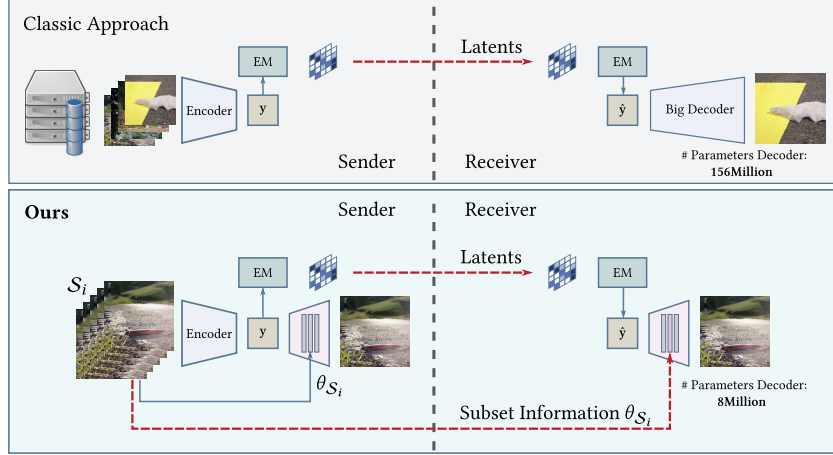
Classic Approach

EM

Encoder

y

Latents

EM

$\hat{y}$

Big Decoder

Sender

Receiver

# Parameters Decoder:
**156Million**

**Ours**

Sender

Receiver

$\mathcal{S}_i$

EM

Encoder

y

$\theta_{\mathcal{S}_i}$

Latents

EM

$\hat{y}$

# Parameters Decoder:
**8Million**

Subset Information $\theta_{\mathcal{S}_i}$